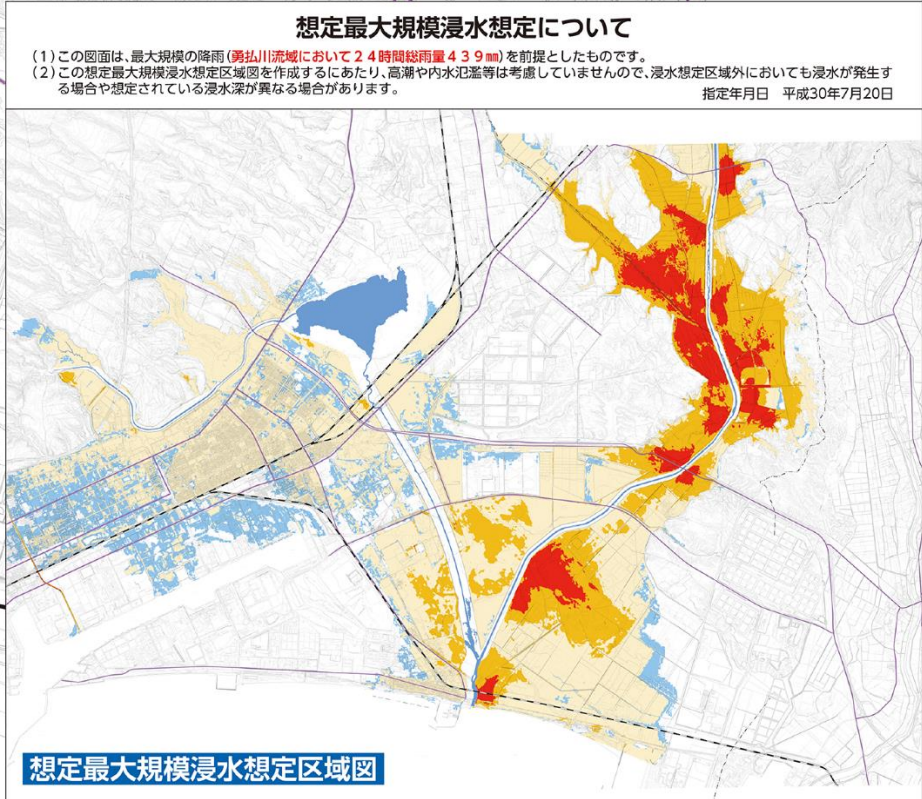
想定最大規模浸水想定について

（1）この図面は、最大規模の降雨（勇払川流域において２４時間総雨量４３９㎜）を前提としたものです。
（2）この想定最大規模浸水想定区域図を作成するにあたり、高潮や内水氾濫等は考慮していませんので、浸水想定区域外においても浸水が発生する場合や想定されている浸水深が異なる場合があります。

指定年月日　平成30年7月20日

想定最大規模浸水想定区域図